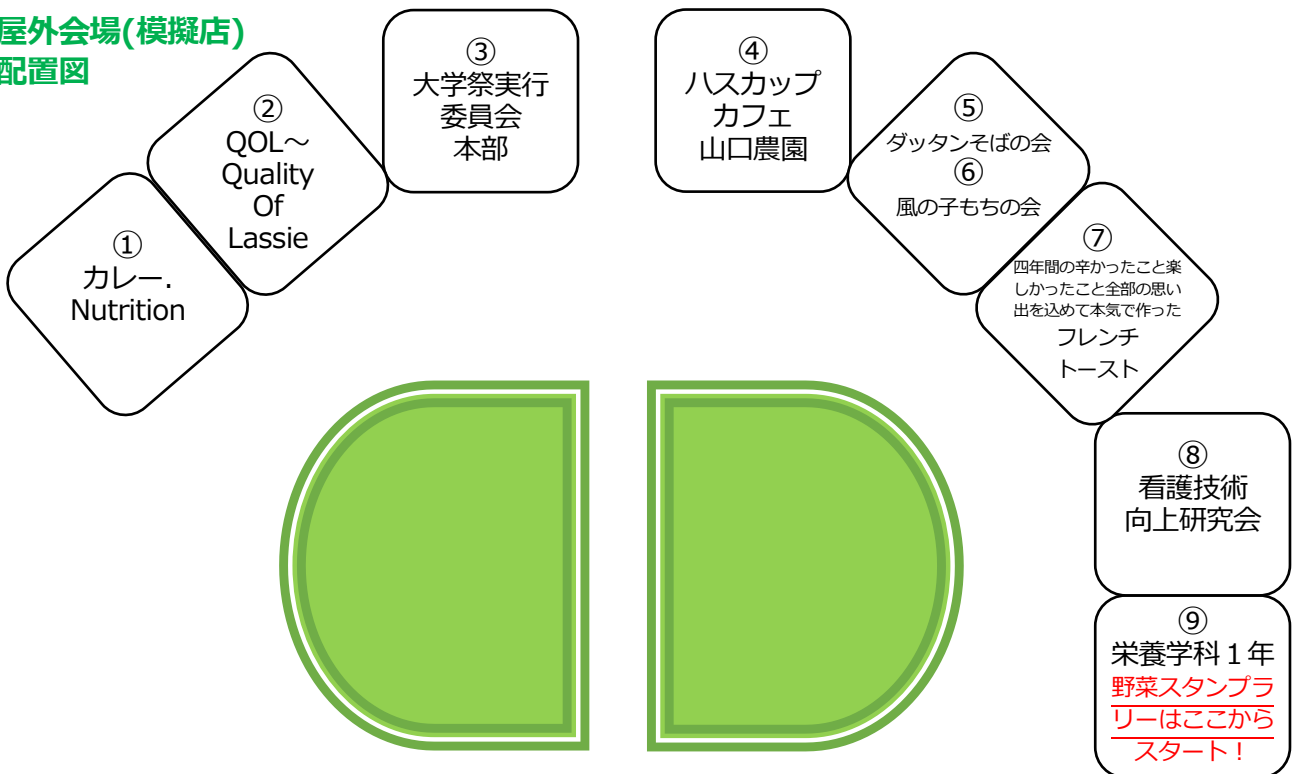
屋外会場(模擬店)
配置図

①
カレー.
Nutrition

②
QOL～
Quality
Of
Lassie

③
大学祭実行
委員会
本部

④
ハスカップ
カフェ
山口農園

⑤
ダッタンそばの会
⑥
風の子もちの会

⑦
四年間の辛かったこと楽しかったこと全部の思い出を込めて本気で作った
フレンチ
トースト

⑧
看護技術
向上研究会

⑨
栄養学科１年
野菜スタンプラリーはここからスタート！